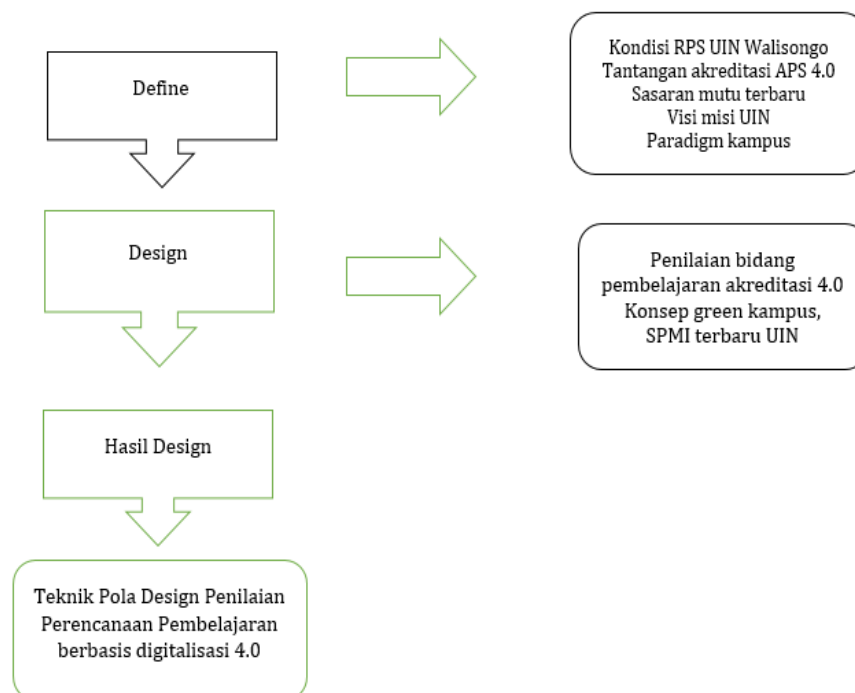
Define

Kondisi RPS UIN Walisongo
Tantangan akreditasi APS 4.0
Sasaran mutu terbaru
Visi misi UIN
Paradigm kampus

Design

Penilaian bidang pembelajaran akreditasi 4.0
Konsep green kampus,
SPMI terbaru UIN

Hasil Design

Teknik Pola Design Penilaian Perencanaan Pembelajaran berbasis digitalisasi 4.0